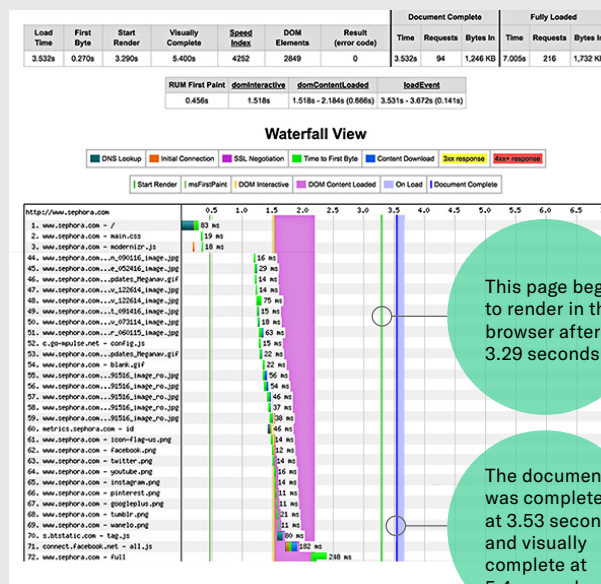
| Load Time | First Byte | Start Render | Visually Complete | Speed Index | DOM Elements | Result (error code) | Time | Requests | Bytes In | Time | Requests | Bytes In |
|---|---|---|---|---|---|---|---|---|---|---|---|---|
| | | | | | | | Document Complete | | | Fully Loaded | | |
| 3.532s | 0.270s | 3.290s | 5.400s | 4252 | 2849 | 0 | 3.532s | 94 | 1,246 KB | 7.005s | 216 | 1,732 KB |

| RUM First Paint | domInteractive | domContentLoaded | loadEvent |
|---|---|---|---|
| 0.456s | 1.518s | 1.518s - 2.184s (0.666s) | 3.531s - 3.672s (0.141s) |

Waterfall View

DNS Lookup Initial Connection SSL Negotiation Time to First Byte Content Download 3xx response 4xx+ response

Start Render msFirstPaint DOM Interactive DOM Content Loaded On Load Document Complete

http://www.sephora.com 0.5 1.0 1.5 2.0 2.5 3.0 3.5 4.0 4.5 5.0 5.5 6.0 6.5

1. www.sephora.com - / 83 ms
2. www.sephora.com - main.css 19 ms
3. www.sephora.com - modernizr.js 18 ms
44. www.sephora.com...n_090116_image.jpg 16 ms
45. www.sephora.com...e_052416_image.jpg 29 ms
46. www.sephora.com...pdates_Meganav.gif 14 ms
47. www.sephora.com...v_122614_image.jpg 14 ms
48. www.sephora.com...u_122614_image.jpg 75 ms
49. www.sephora.com...t_091416_image.jpg 15 ms
50. www.sephora.com...v_073114_image.jpg 15 ms
51. www.sephora.com...r_060115_image.jpg 63 ms
52. c.go-mpulse.net - config.js 15 ms
53. www.sephora.com...pdates_Meganav.gif 14 ms
54. www.sephora.com - blank.gif 22 ms
55. www.sephora.com...91516_image_ro.jpg 56 ms
56. www.sephora.com...91516_image_ro.jpg 14 ms
57. www.sephora.com...91516_image_ro.jpg 46 ms
58. www.sephora.com...91516_image_ro.jpg 14 ms
59. www.sephora.com...91516_image_ro.jpg 12 ms
60. metrics.sephora.com - id 46 ms
61. www.sephora.com - icon-flag-us.png 14 ms
62. www.sephora.com - facebook.png 12 ms
63. www.sephora.com - twitter.png 14 ms
64. www.sephora.com - youtube.png 16 ms
65. www.sephora.com - instagram.png 14 ms
66. www.sephora.com - pinterest.png 11 ms
67. www.sephora.com - googleplus.png 11 ms
68. www.sephora.com - tumblr.png 11 ms
69. www.sephora.com - wanelo.png 11 ms
70. s.btstatic.com - tag.js 80 ms
71. connect.facebook.net - all.js 182 ms
72. www.sephora.com - full 248 ms

This page beg to render in th browser after 3.29 seconds

The documen was complete at 3.53 secon and visually complete at